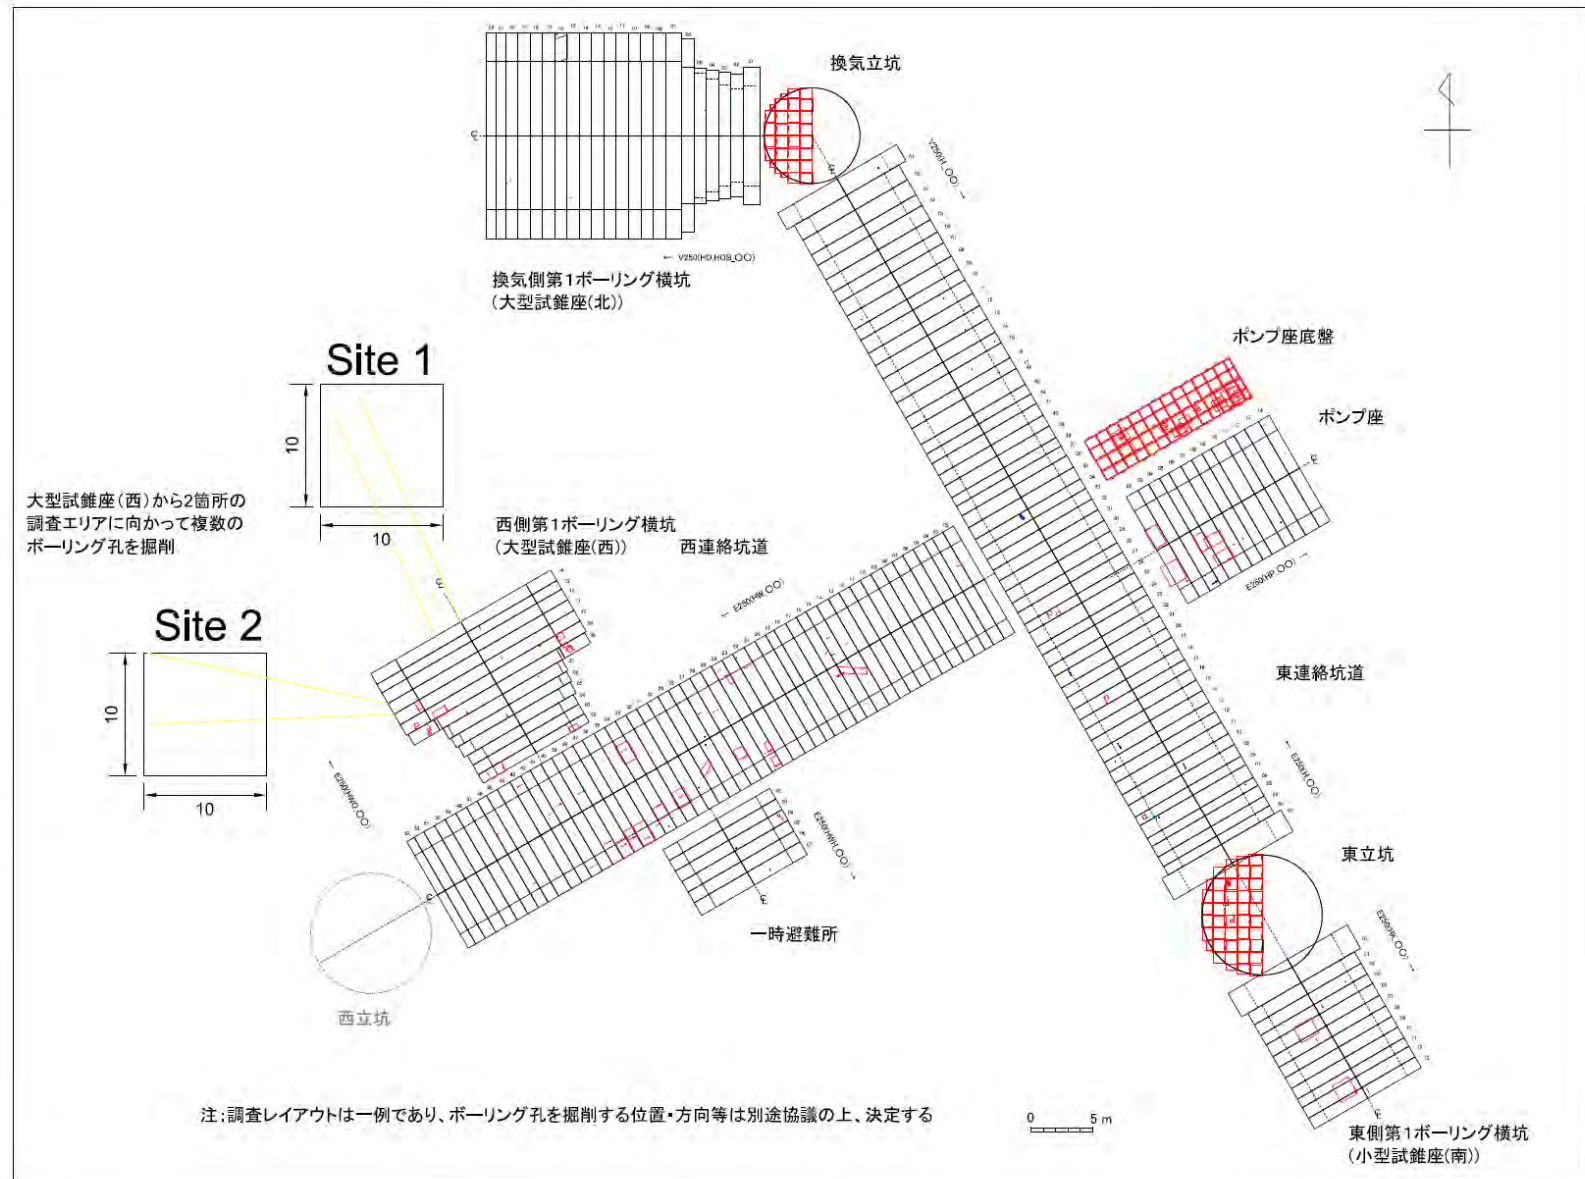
換気立坑

← V250(HD.HOB_OO)

換気側第1ボーリング横坑
（大型試錐座(北)）

V250(H_OO) →

ポンプ座底盤

ポンプ座

E250(HP_OO) →

Site 1

10

10

大型試錐座（西）から2箇所の調査エリアに向かって複数のボーリング孔を掘削

西側第1ボーリング横坑
（大型試錐座(西)）

西連絡坑道

← E250(HW_OO)

Site 2

10

10

東連絡坑道

← E250(H_OO)

E250(HWO_OO)

E250(HWH_OO) →

東立坑

E250(HK_OO) →

一時避難所

西立坑

注：調査レイアウトは一例であり、ボーリング孔を掘削する位置・方向等は別途協議の上、決定する

0　5 m

東側第1ボーリング横坑
（小型試錐座(南)）